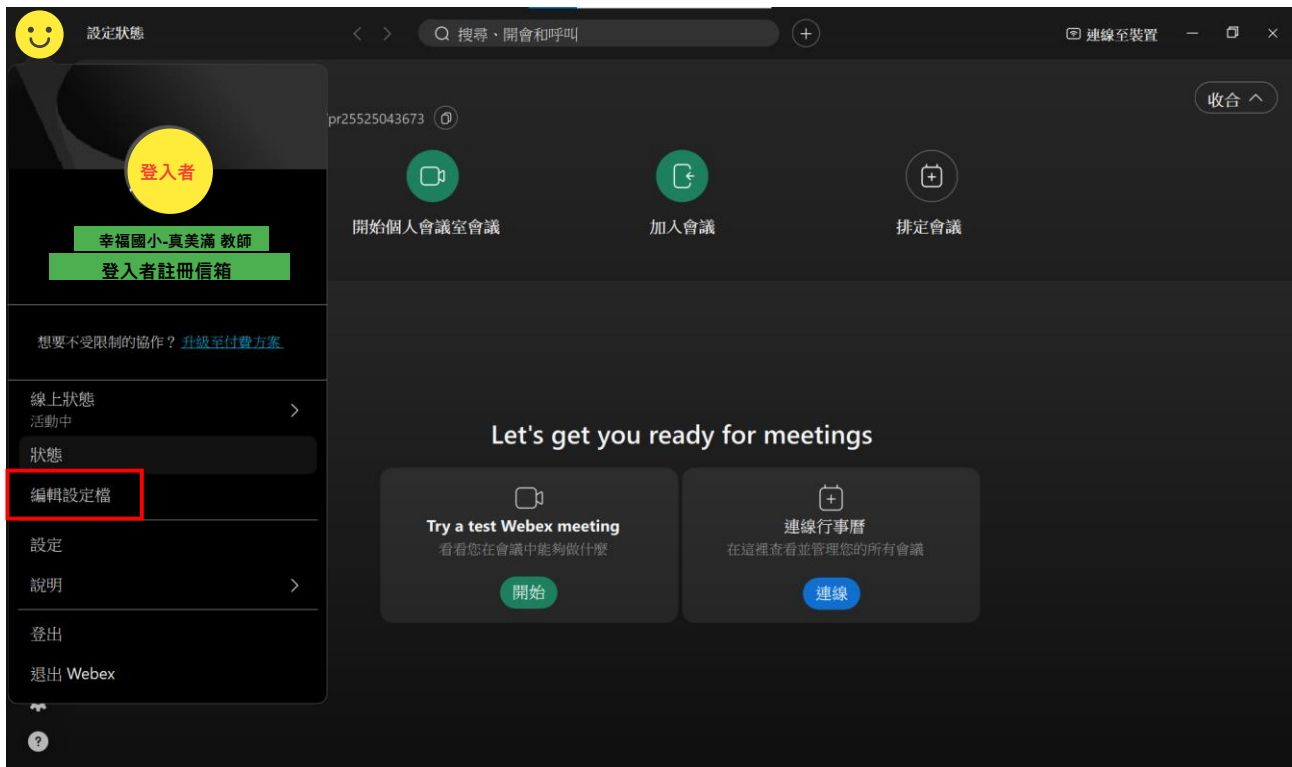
設定狀態

搜尋、開會和呼叫

連線至裝置

收合

pr25525043673

登入者

幸福國小-真美滿 教師

登入者註冊信箱

開始個人會議室會議

加入會議

排定會議

想要不受限制的協作？升級至付費方案

線上狀態
活動中

狀態

編輯設定檔

設定

說明

登出

退出 Webex

Let's get you ready for meetings

Try a test Webex meeting
看看您在會議中能夠做什麼
開始

連線行事曆
在這裡查看並管理您的所有會議
連線